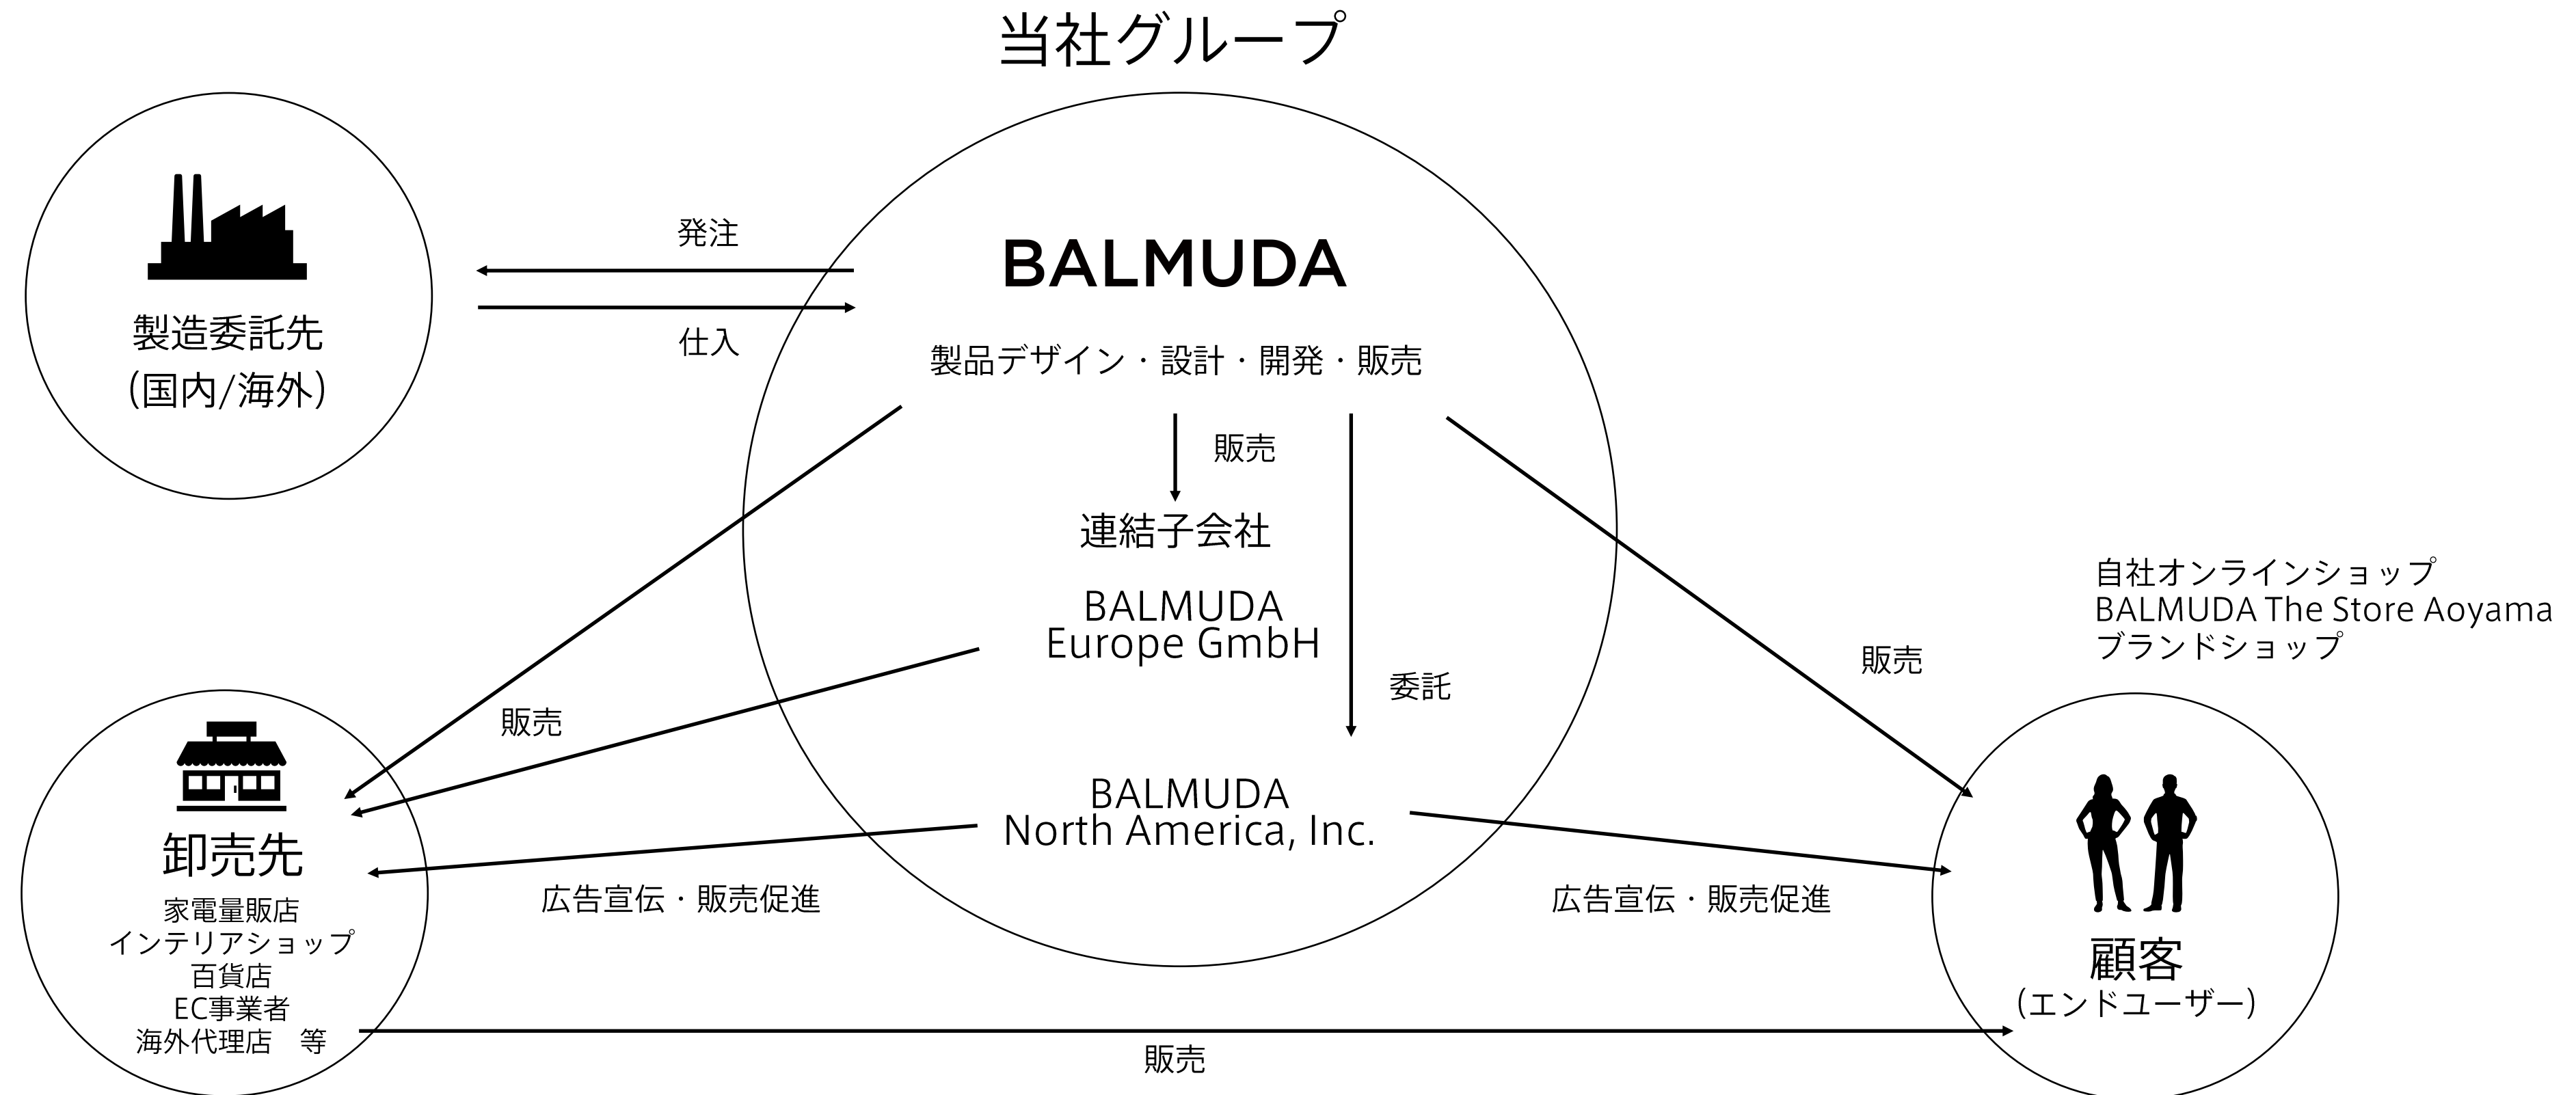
当社グループ

製造委託先
(国内/海外)

発注

仕入

BALMUDA

製品デザイン・設計・開発・販売

販売

連結子会社

BALMUDA
Europe GmbH

委託

BALMUDA
North America, Inc.

販売

販売

自社オンラインショップ
BALMUDA The Store Aoyama
ブランドショップ

卸売先
家電量販店
インテリアショップ
百貨店
EC事業者
海外代理店　等

広告宣伝・販売促進

広告宣伝・販売促進

顧客
(エンドユーザー)

販売